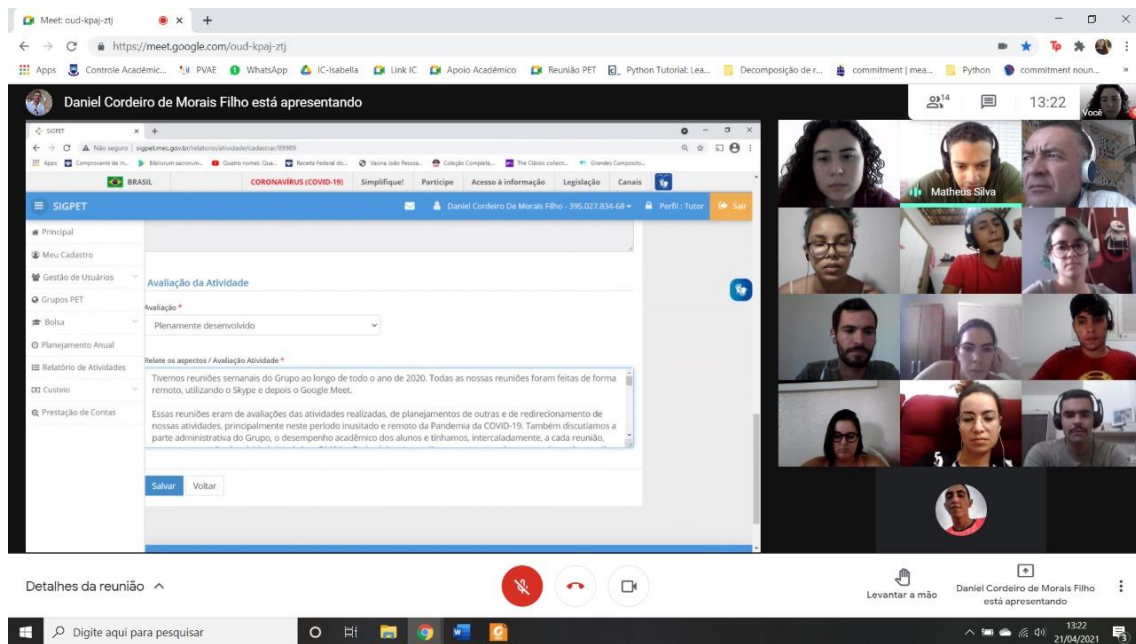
Meet: oud-kpaj-ztj

https://meet.google.com/oud-kpaj-ztj

Apps Controle Acadêmic... PVAE WhatsApp IC-Isabella Link IC Apoio Acadêmico Reunião PET Python Tutorial: Lea... Decomposição de r... commitment | mea... Python commitment noun...

Daniel Cordeiro de Morais Filho está apresentando

14 13:22 Você

SIGPET

Não seguro | sigpet.mec.gov.br/relatorio/atividade/cadastrar/89909

BRASIL CORONAVÍRUS (COVID-19) Simplifique! Participe Acesso à informação Legislação Canais

SIGPET Daniel Cordeiro De Morais Filho - 395.027.834-68 Perfil : Tutor Sair

Principal
Meu Cadastro
Gestão de Usuários
Grupos PET
Bolsa
Planejamento Anual
Relatório de Atividades
Custeio
Prestação de Contas

Avaliação da Atividade

Avaliação *

Plenamente desenvolvido

Relate os aspectos / Avaliação Atividade *

Tivemos reuniões semanais do Grupo ao longo de todo o ano de 2020. Todas as nossas reuniões foram feitas de forma remoto, utilizando o Skype e depois o Google Meet.

Essas reuniões eram de avaliações das atividades realizadas, de planejamentos de outras e de redirecionamento de nossas atividades, principalmente neste período inusitado e remoto da Pandemia da COVID-19. Também discutíamos a parte administrativa do Grupo, o desempenho acadêmico dos alunos e tínhamos, intercaladamente, a cada reunião, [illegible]

Salvar Voltar

Matheus Silva

Detalhes da reunião

Levantar a mão

Daniel Cordeiro de Morais Filho está apresentando

Digite aqui para pesquisar

13:22 21/04/2021